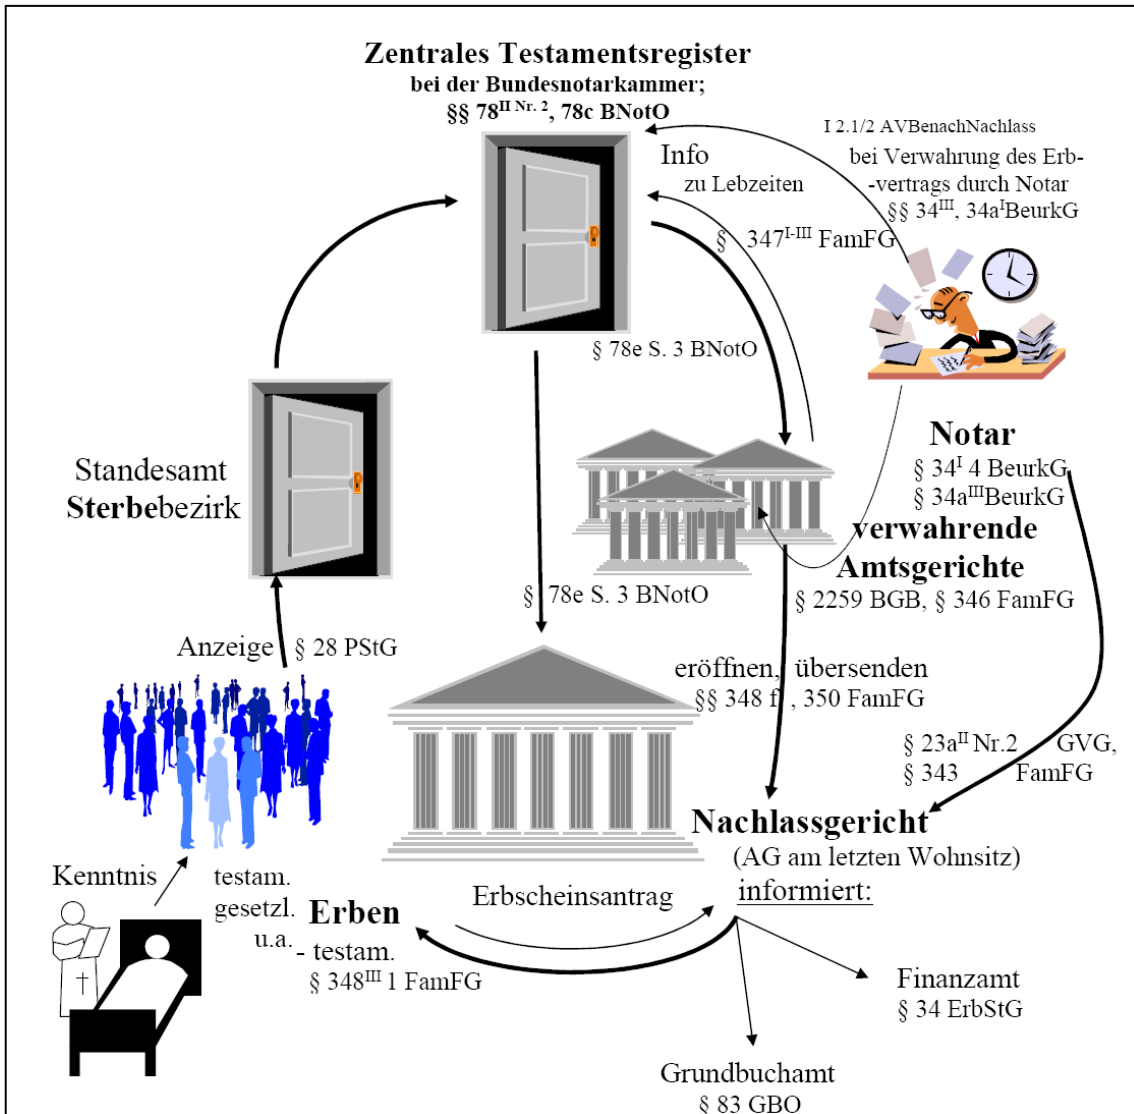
Zentrales Testamentsregister
bei der Bundesnotarkammer;
§§ $78^{II\ Nr.\ 2}$, 78c BNotO

I 2.1/2 AVBenachNachlass
bei Verwahrung des Erbvertrags durch Notar
§§ $34^{III}$, $34a^{I}$BeurkG

Info
zu Lebzeiten

§ $347^{I-III}$ FamFG

§ 78e S. 3 BNotO

Notar
§ $34^{I}$ 4 BeurkG
§ $34a^{III}$BeurkG

Standesamt
Sterbebezirk

verwahrende
Amtsgerichte
§ 2259 BGB, § 346 FamFG

§ 78e S. 3 BNotO

Anzeige § 28 PStG

eröffnen, übersenden
§§ 348 f , 350 FamFG

§ $23a^{II}$ Nr.2 GVG,
§ 343 FamFG

Nachlassgericht
(AG am letzten Wohnsitz)
informiert:

Kenntnis

testam.
gesetzl.
u.a.

Erben
- testam.
§ $348^{III}$ 1 FamFG

Erbscheinsantrag

Finanzamt
§ 34 ErbStG

Grundbuchamt
§ 83 GBO